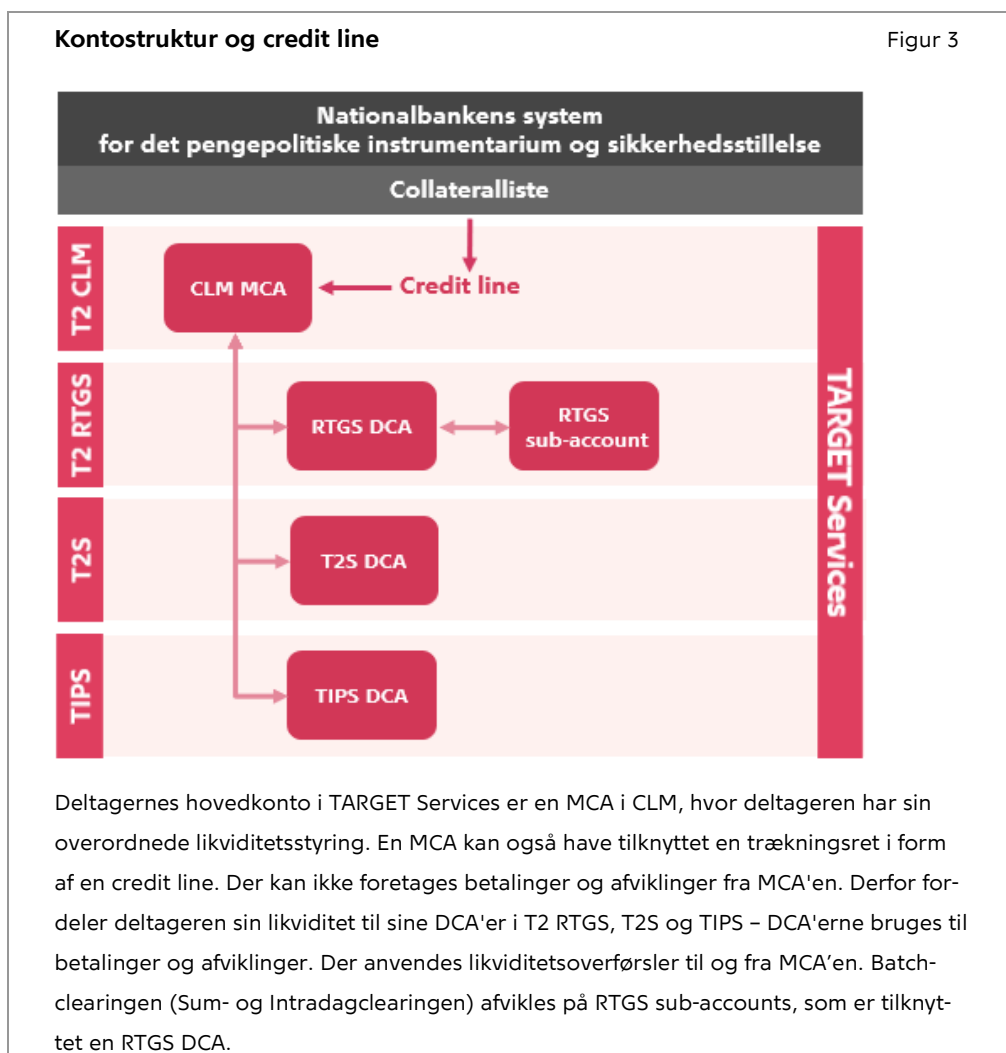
**Kontostruktur og credit line**

Figur 3

Nationalbankens system for det pengepolitiske instrumentarium og sikkerhedsstillelse

Collateralliste

T2 CLM

CLM MCA

Credit line

T2 RTGS

RTGS DCA

RTGS sub-account

T2S

T2S DCA

TIPS

TIPS DCA

TARGET Services

Deltagernes hovedkonto i TARGET Services er en MCA i CLM, hvor deltageren har sin overordnede likviditetsstyring. En MCA kan også have tilknyttet en trækningsret i form af en credit line. Der kan ikke foretages betalinger og afviklinger fra MCA'en. Derfor fordeler deltageren sin likviditet til sine DCA'er i T2 RTGS, T2S og TIPS – DCA'erne bruges til betalinger og afviklinger. Der anvendes likviditetsoverførsler til og fra MCA'en. Batchclearingen (Sum- og Intradagclearingen) afvikles på RTGS sub-accounts, som er tilknyttet en RTGS DCA.